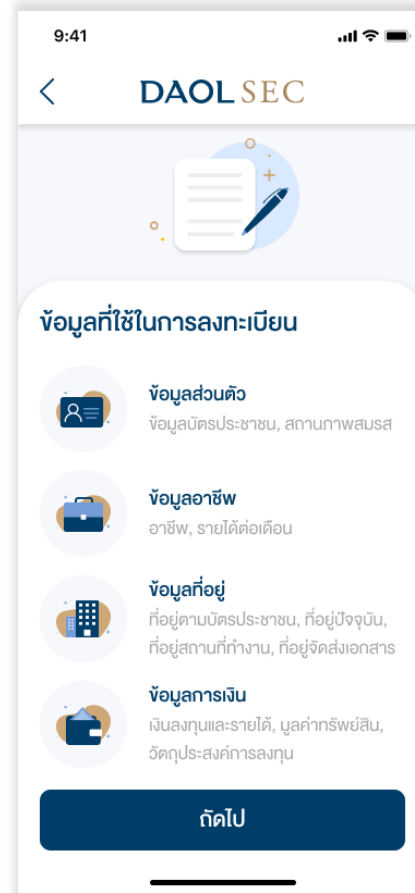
9:41

DAOL SEC

ข้อมูลที่ใช้ในการลงทะเบียน

ข้อมูลส่วนตัว
ข้อมูลบัตรประชาชน, สถานภาพสมรส

ข้อมูลอาชีพ
อาชีพ, รายได้ต่อเดือน

ข้อมูลที่อยู่
ที่อยู่ตามบัตรประชาชน, ที่อยู่ปัจจุบัน, ที่อยู่สถานที่ทำงาน, ที่อยู่จัดส่งเอกสาร

ข้อมูลการเงิน
เงินลงทุนและรายได้, มูลค่าทรัพย์สิน, วัตถุประสงค์การลงทุน

ถัดไป